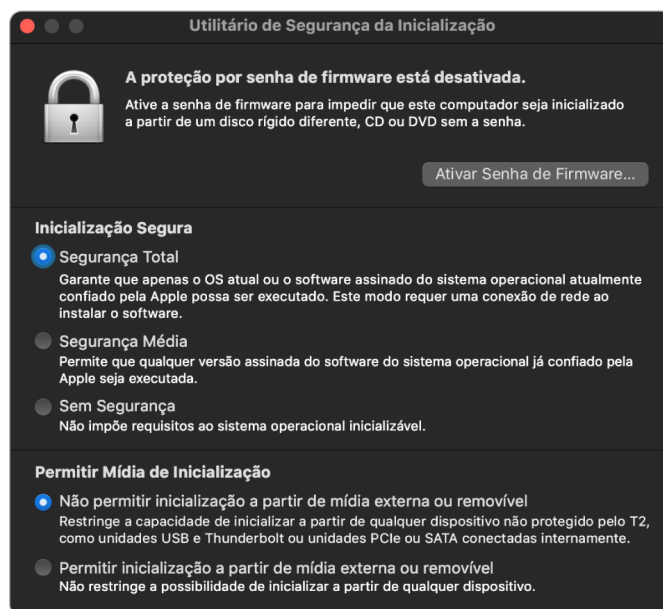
Utilitário de Segurança da Inicialização

A proteção por senha de firmware está desativada.
Ative a senha de firmware para impedir que este computador seja inicializado a partir de um disco rígido diferente, CD ou DVD sem a senha.

Ativar Senha de Firmware...

Inicialização Segura

Segurança Total
Garante que apenas o OS atual ou o software assinado do sistema operacional atualmente confiado pela Apple possa ser executado. Este modo requer uma conexão de rede ao instalar o software.

Segurança Média
Permite que qualquer versão assinada do software do sistema operacional já confiado pela Apple seja executada.

Sem Segurança
Não impõe requisitos ao sistema operacional inicializável.

Permitir Mídia de Inicialização

Não permitir inicialização a partir de mídia externa ou removível
Restringe a capacidade de inicializar a partir de qualquer dispositivo não protegido pelo T2, como unidades USB e Thunderbolt ou unidades PCIe ou SATA conectadas internamente.

Permitir inicialização a partir de mídia externa ou removível
Não restringe a possibilidade de inicializar a partir de qualquer dispositivo.